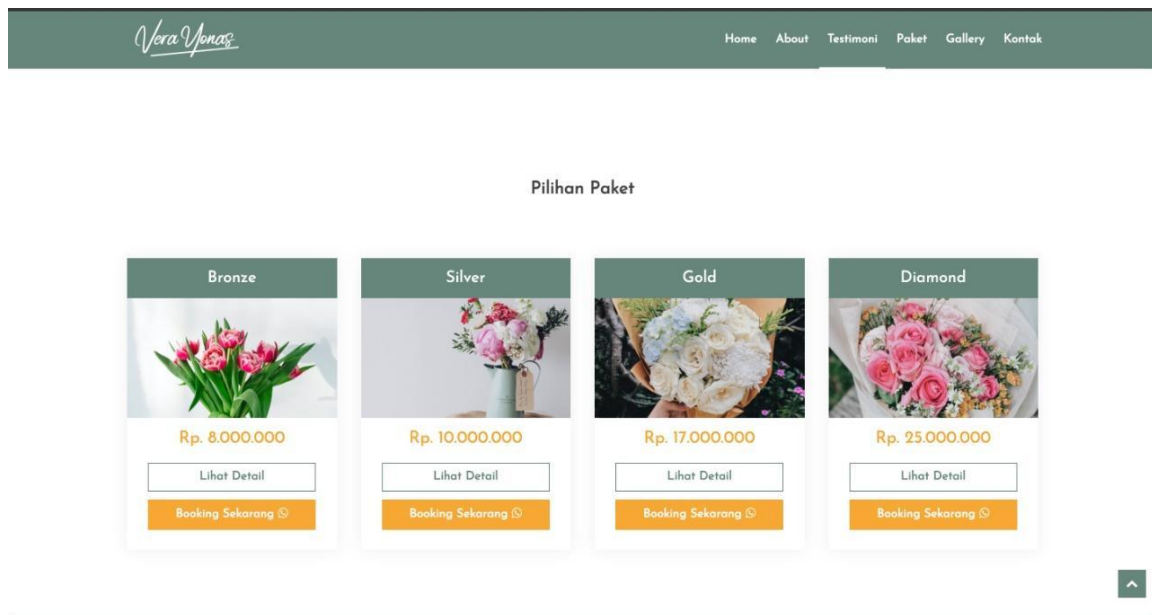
Vera Yonas

Home About Testimoni Paket Gallery Kontak

Pilihan Paket

Bronze

Rp. 8.000.000

Lihat Detail

Booking Sekarang

Silver

Rp. 10.000.000

Lihat Detail

Booking Sekarang

Gold

Rp. 17.000.000

Lihat Detail

Booking Sekarang

Diamond

Rp. 25.000.000

Lihat Detail

Booking Sekarang